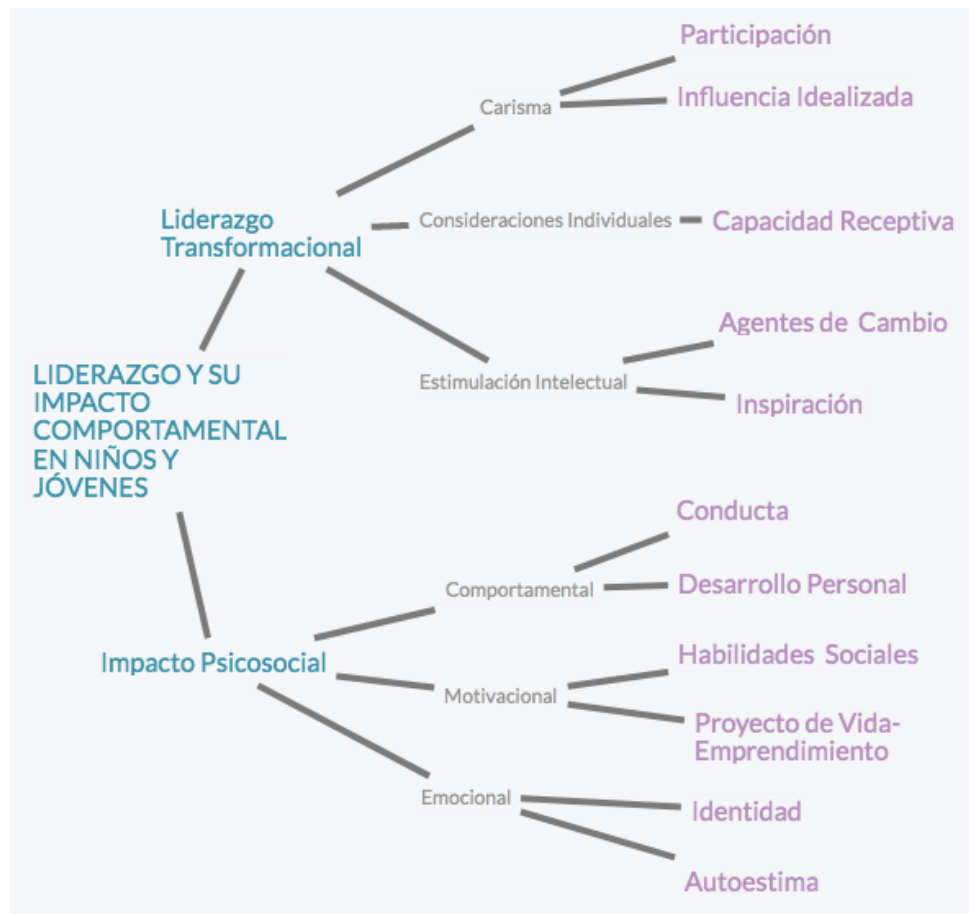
LIDERAZGO Y SU IMPACTO COMPORTAMENTAL EN NIÑOS Y JÓVENES

Liderazgo Transformacional

Carisma

Participación

Influencia Idealizada

Consideraciones Individuales

Capacidad Receptiva

Estimulación Intelectual

Agentes de Cambio

Inspiración

Impacto Psicosocial

Comportamental

Conducta

Desarrollo Personal

Motivacional

Habilidades Sociales

Proyecto de Vida-Emprendimiento

Emocional

Identidad

Autoestima